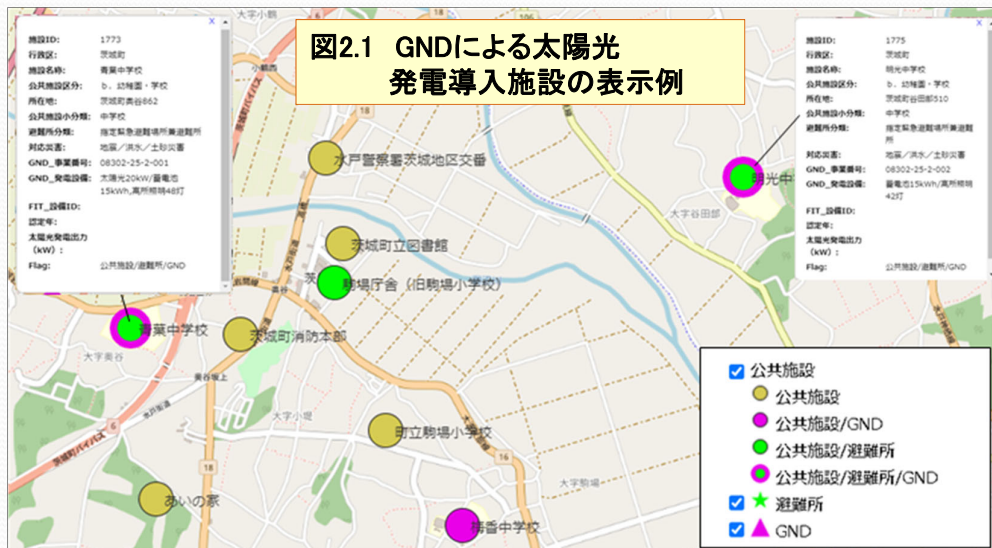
図2.1 GNDによる太陽光
発電導入施設の表示例

施設ID: 1773
行政区: 茨城町
施設名称: 青葉中学校
公共施設区分: b、幼稚園・学校
所在地: 茨城町青葉862
公共施設小分類: 中学校
避難所分類: 指定緊急避難場所兼避難所
対応災害: 地震／洪水／土砂災害
GND_事業番号: 08302-25-2-001
GND_発電設備: 太陽光20kW／蓄電池15kWh,高所照明48灯
FIT_設備ID:
認定年:
太陽光発電出力（kW）:
Flag: 公共施設/避難所/GND

施設ID: 1775
行政区: 茨城町
施設名称: 明光中学校
公共施設区分: b、幼稚園・学校
所在地: 茨城町谷田部510
公共施設小分類: 中学校
避難所分類: 指定緊急避難場所兼避難所
対応災害: 地震／洪水／土砂災害
GND_事業番号: 08302-25-2-002
GND_発電設備: 蓄電池15kWh,高所照明42灯
FIT_設備ID:
認定年:
太陽光発電出力（kW）:
Flag: 公共施設/避難所/GND

大字小鶴
水戸警察署茨城地区交番
茨城町立図書館
駒場庁舎（旧駒場小学校）
青葉中学校
茨城町消防本部
町立駒場小学校
あいの家
明光中
大字谷田部
大字長岡
大字小堤
18
6
16

公共施設
公共施設
公共施設/GND
公共施設/避難所
公共施設/避難所/GND
避難所
GND